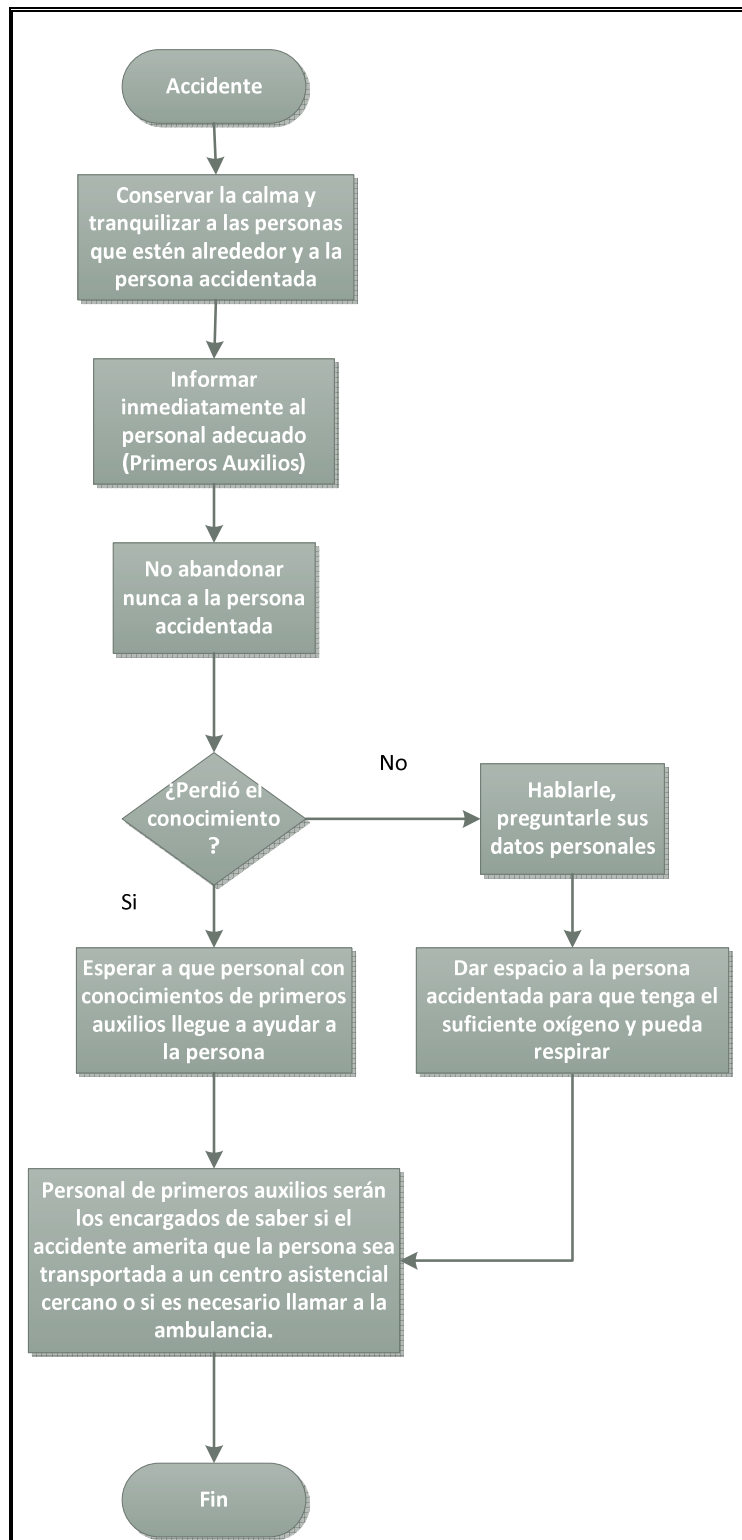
Accidente

Conservar la calma y tranquilizar a las personas que estén alrededor y a la persona accidentada

Informar inmediatamente al personal adecuado (Primeros Auxilios)

No abandonar nunca a la persona accidentada

¿Perdió el conocimiento ?

No

Hablarle, preguntarle sus datos personales

Si

Esperar a que personal con conocimientos de primeros auxilios llegue a ayudar a la persona

Dar espacio a la persona accidentada para que tenga el suficiente oxígeno y pueda respirar

Personal de primeros auxilios serán los encargados de saber si el accidente amerita que la persona sea transportada a un centro asistencial cercano o si es necesario llamar a la ambulancia.

Fin